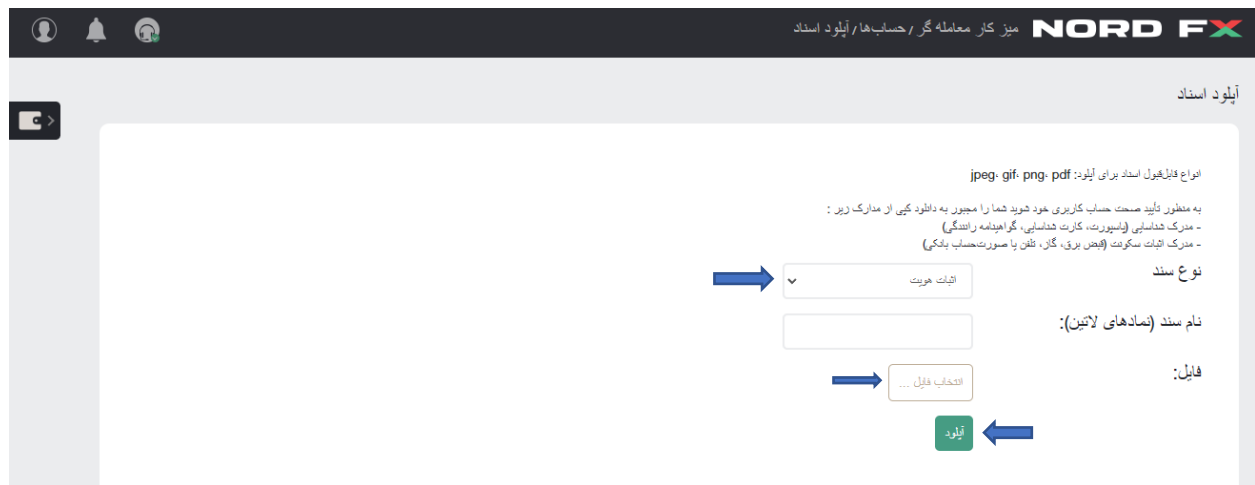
NORD FX میز کار معامله گر / حساب‌ها / آپلود اسناد

آپلود اسناد

انواع فایل‌قبول اسناد برای آپلود: jpeg، gif، png، pdf

به منظور تأیید صحت حساب کاربری خود شوید شما را مجبور به دانلود کپی از مدارک زیر :
- مدرک شناسایی (پاسپورت، کارت شناسایی، گواهینامه رانندگی)
- مدرک اثبات سکونت (قبض برق، گاز، تلفن یا صورت‌حساب بانکی)

نوع سند
اثبات هویت

نام سند (نمادهای لاتین):

فایل:
انتخاب فایل ...

آپلود